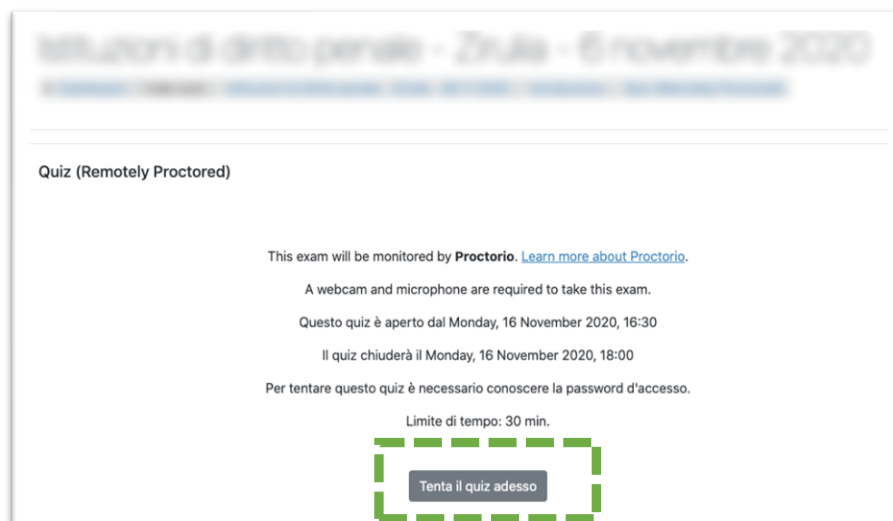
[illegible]

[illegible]

Quiz (Remotely Proctored)

This exam will be monitored by **Proctorio**. Learn more about Proctorio.

A webcam and microphone are required to take this exam.

Questo quiz è aperto dal Monday, 16 November 2020, 16:30

Il quiz chiuderà il Monday, 16 November 2020, 18:00

Per tentare questo quiz è necessario conoscere la password d'accesso.

Limite di tempo: 30 min.

Tenta il quiz adesso